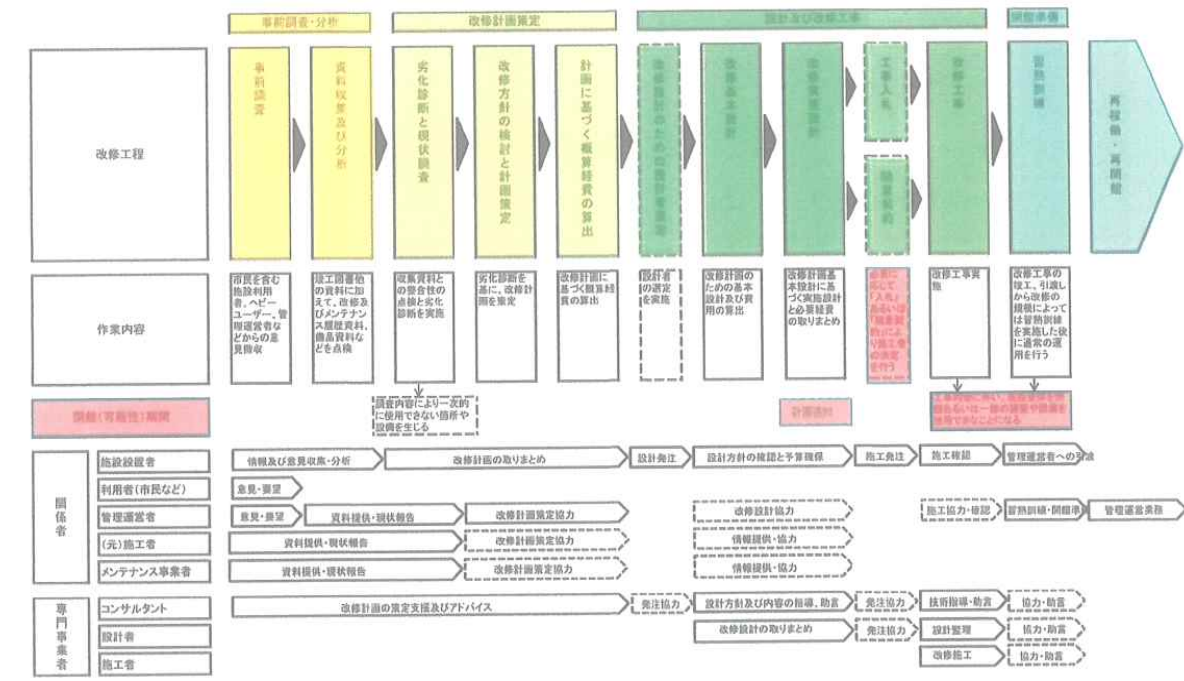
事前調査・分析

改修計画策定

設計及び改修工事

開館準備

改修工程

事前調査

資料収集及び分析

劣化診断と現状調査

改修方針の検討と計画策定

計画に基づく概算経費の算出

改修設計のための設計者選定

改修基本設計

改修実施設計

工事入札

随意契約

改修工事

習熟訓練

再稼働・再開館

作業内容

市民を含む施設利用者、ヘビーユーザー、管理運営者などからの意見徴収

竣工図書他の資料に加えて、改修及びメンテナンス履歴資料、備品資料などを点検

収集資料との整合性の点検と劣化診断を実施

劣化診断を基に、改修計画を策定

改修計画に基づく概算経費の算出

設計者の選定を実施

改修計画のための基本設計及び費用の算出

改修計画基本設計に基づく実施設計と必要経費の取りまとめ

必要に応じて「入札」あるいは「随意契約」により施工者の決定を行う

改修工事実施

改修工事の竣工、引渡しから改修の規模によっては習熟訓練を実施した後に通常の運用を行う

調査内容により一次的に使用できない箇所や設備を生じる

閉館(可能性)期間

計画途中

工事内容に依り、施設運営を閉館あるいは一部の諸室や設備を使用できなことになる

関係者

施設設置者

情報及び意見収集・分析

改修計画の取りまとめ

設計発注

設計方針の確認と予算確保

施工発注

施工確認

管理運営者への引渡

利用者(市民など)

意見・要望

管理運営者

意見・要望

資料提供・現状報告

改修計画策定協力

改修設計協力

施工協力・確認

習熟訓練・開館準備

管理運営業務

(元)施工者

資料提供・現状報告

改修計画策定協力

情報提供・協力

メンテナンス事業者

資料提供・現状報告

改修計画策定協力

情報提供・協力

専門事業者

コンサルタント

改修計画の策定支援及びアドバイス

発注協力

設計方針及び内容の指導、助言

発注協力

技術指導・助言

協力・助言

設計者

改修設計の取りまとめ

発注協力

設計監理

協力・助言

施工者

改修施工

協力・助言